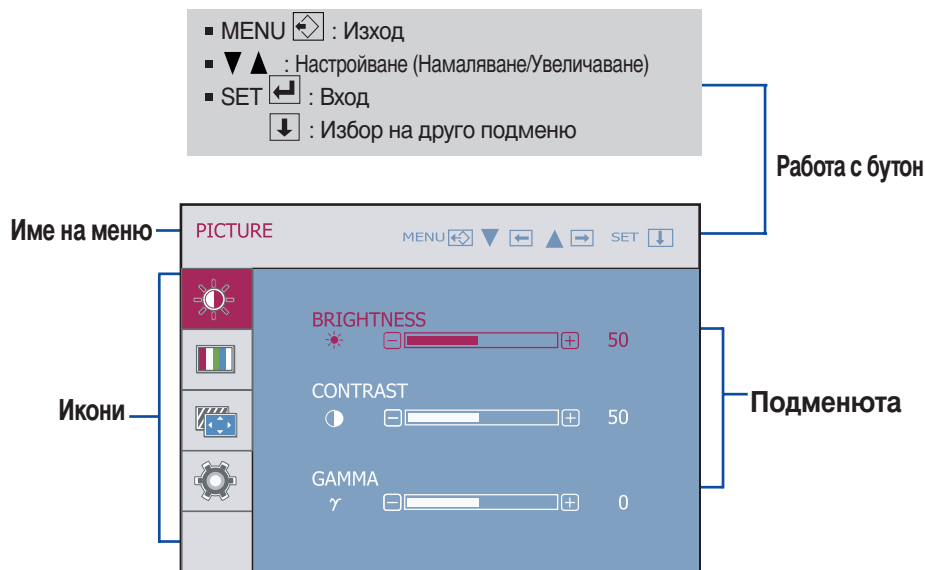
▪ MENU : Изход
▪ ▼ ▲ : Настройване (Намаляване/Увеличаване)
▪ SET : Вход
: Избор на друго подменю

Работа с бутон

Име на меню

PICTURE

MENU ▼ ▲ SET

Икони

BRIGHTNESS
50

CONTRAST
50

GAMMA
$\gamma$
0

Подменюта